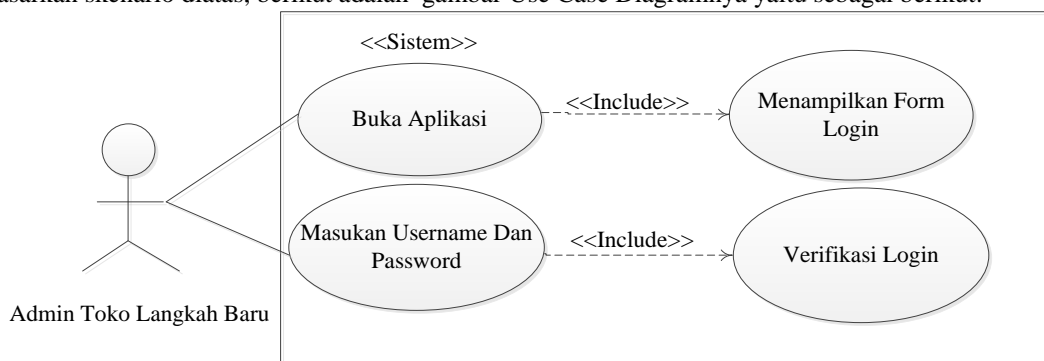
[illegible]sarkan skenario diatas, berikut adalah gambar Use Case Diagramnya yaitu sebagai berikut:

<<Sistem>>

Buka Aplikasi

<<Include>>

Menampilkan Form Login

Masukan Username Dan Password

<<Include>>

Verifikasi Login

Admin Toko Langkah Baru